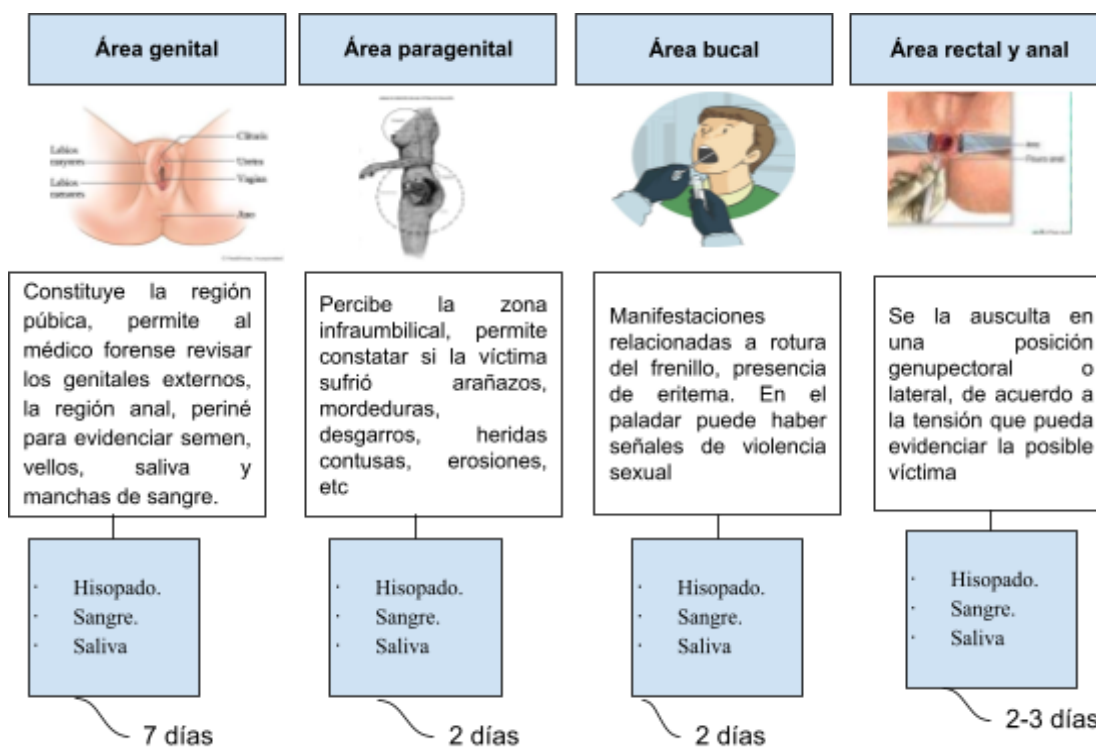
Área genital

Labios mayores
Labios menores
Clítoris
Uretra
Vagina
Ano

Constituye la región púbica, permite al médico forense revisar los genitales externos, la región anal, periné para evidenciar semen, vellos, saliva y manchas de sangre.

· Hisopado.
· Sangre.
· Saliva

7 días

Área paragenital

Percibe la zona infraumbilical, permite constatar si la víctima sufrió arañazos, mordeduras, desgarros, heridas contusas, erosiones, etc

· Hisopado.
· Sangre.
· Saliva

2 días

Área bucal

Manifestaciones relacionadas a rotura del frenillo, presencia de eritema. En el paladar puede haber señales de violencia sexual

· Hisopado.
· Sangre.
· Saliva

2 días

Área rectal y anal

Ano
Fisura anal

Se la ausculta en una posición genupectoral o lateral, de acuerdo a la tensión que pueda evidenciar la posible víctima

· Hisopado.
· Sangre.
· Saliva

2-3 días